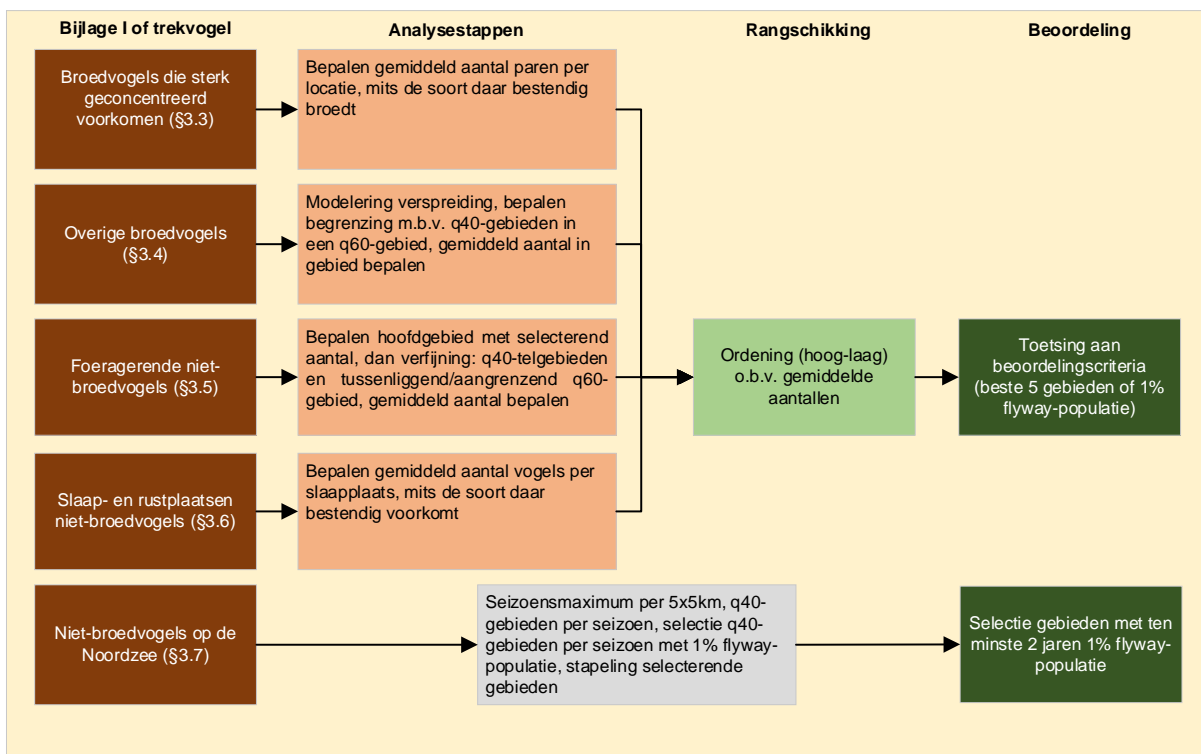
Bijlage I of trekvogel

Analysestappen

Rangschikking

Beoordeling

Broedvogels die sterk geconcentreerd voorkomen (§3.3)

Bepalen gemiddeld aantal paren per locatie, mits de soort daar bestendig broedt

Overige broedvogels (§3.4)

Modelering verspreiding, bepalen begrenzing m.b.v. q40-gebieden in een q60-gebied, gemiddeld aantal in gebied bepalen

Foeragerende niet-broedvogels (§3.5)

Bepalen hoofdgebied met selecterend aantal, dan verfijning: q40-telgebieden en tussenliggend/aangrenzend q60-gebied, gemiddeld aantal bepalen

Ordening (hoog-laag) o.b.v. gemiddelde aantallen

Toetsing aan beoordelingscriteria (beste 5 gebieden of 1% flyway-populatie)

Slaap- en rustplaatsen niet-broedvogels (§3.6)

Bepalen gemiddeld aantal vogels per slaapplaats, mits de soort daar bestendig voorkomt

Niet-broedvogels op de Noordzee (§3.7)

Seizoensmaximum per 5x5km, q40-gebieden per seizoen, selectie q40-gebieden per seizoen met 1% flyway-populatie, stapeling selecterende gebieden

Selectie gebieden met ten minste 2 jaren 1% flyway-populatie